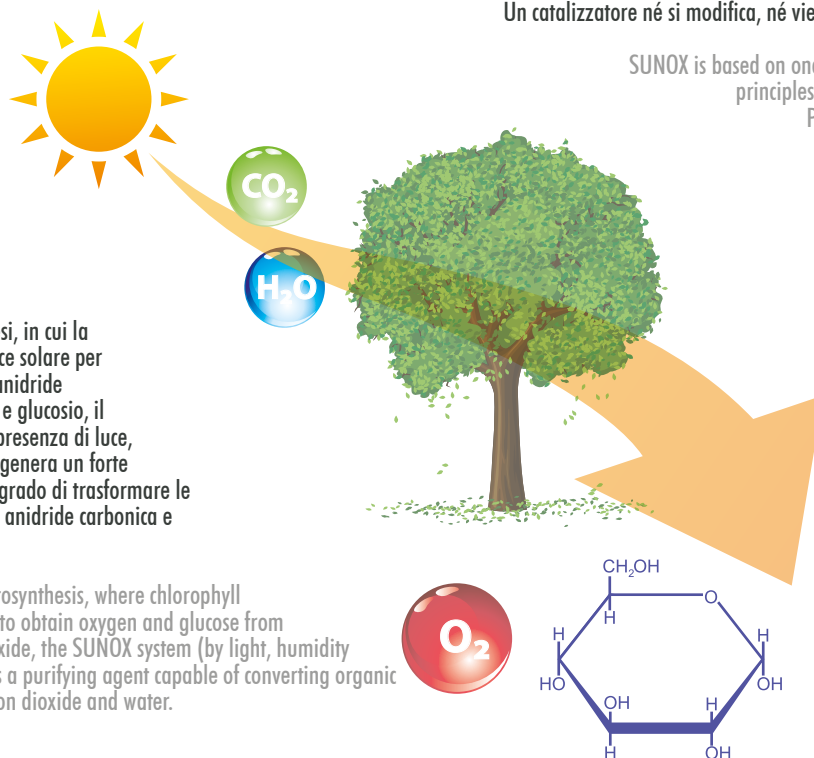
Un catalizzatore né si modifica, né vie

SUNOX is based on one
principles
F

$CO_2$

$H_2O$

si, in cui la
ce solare per
anidride
e glucosio, il
presenza di luce,
genera un forte
grado di trasformare le
anidride carbonica e

rosynthesis, where chlorophyll
to obtain oxygen and glucose from
xide, the SUNOX system (by light, humidity
s a purifying agent capable of converting organic
on dioxide and water.

$O_2$

$CH_2OH$
O
H
H
H
HO
OH
H
OH
H
OH
H
OH